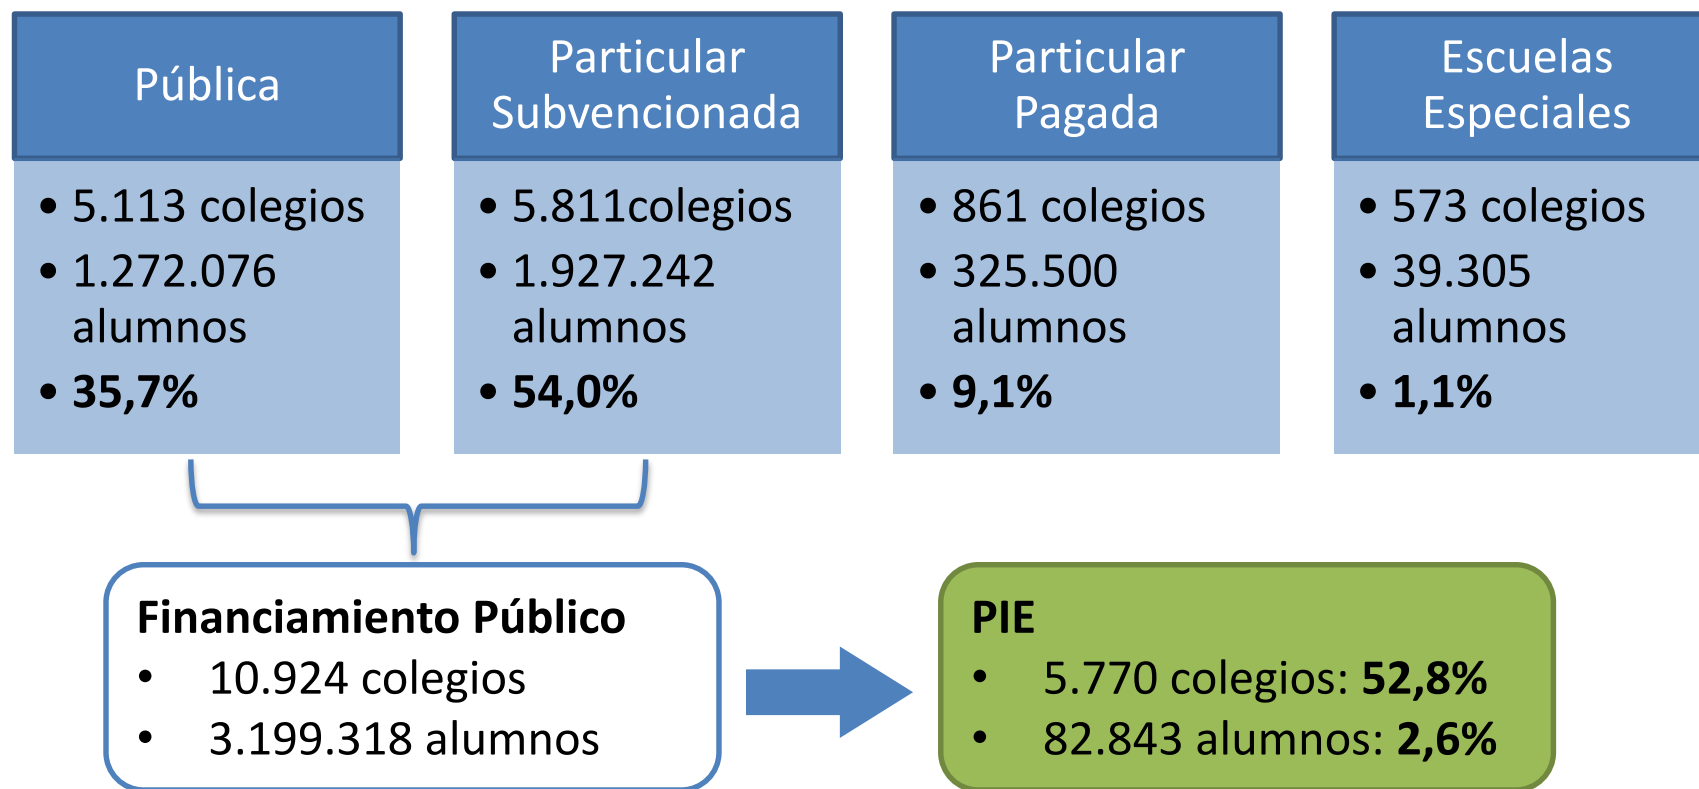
Pública

- 5.113 colegios
- 1.272.076 alumnos
- **35,7%**

Particular Subvencionada

- 5.811colegios
- 1.927.242 alumnos
- **54,0%**

Particular Pagada

- 861 colegios
- 325.500 alumnos
- **9,1%**

Escuelas Especiales

- 573 colegios
- 39.305 alumnos
- **1,1%**

**Financiamiento Público**
- 10.924 colegios
- 3.199.318 alumnos

**PIE**
- 5.770 colegios: **52,8%**
- 82.843 alumnos: **2,6%**